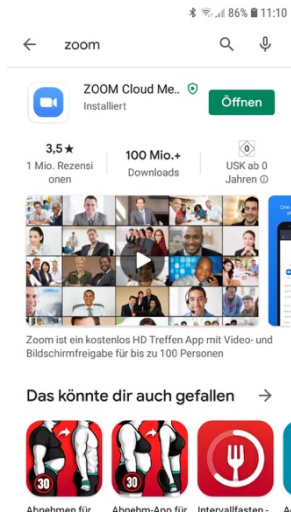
86% 11:10

zoom

ZOOM Cloud Me..

Installiert

Öffnen

3,5 ★

1 Mio. Rezensionen

100 Mio.+

Downloads

0

USK ab 0 Jahren ⓘ

Zoom ist ein kostenlos HD Treffen App mit Video- und Bildschirmfreigabe für bis zu 100 Personen

Das könnte dir auch gefallen

30

30

Abnehmen für

Abnehm-App für

Intervallfasten -